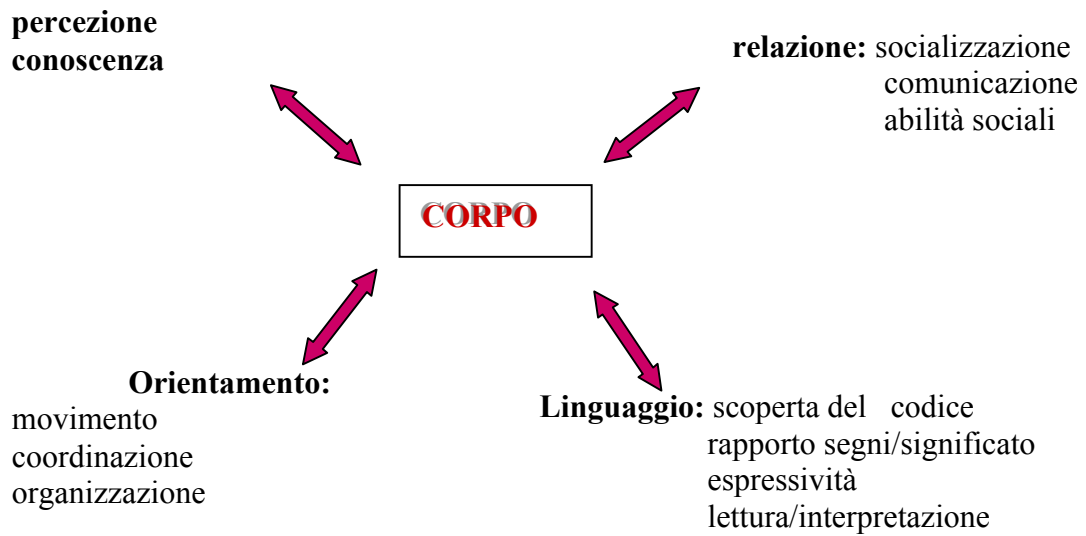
percezione
conoscenza

relazione: socializzazione
comunicazione
abilità sociali

CORPO

Orientamento:
movimento
coordinazione
organizzazione

Linguaggio: scoperta del codice
rapporto segni/significato
espressività
lettura/interpretazione